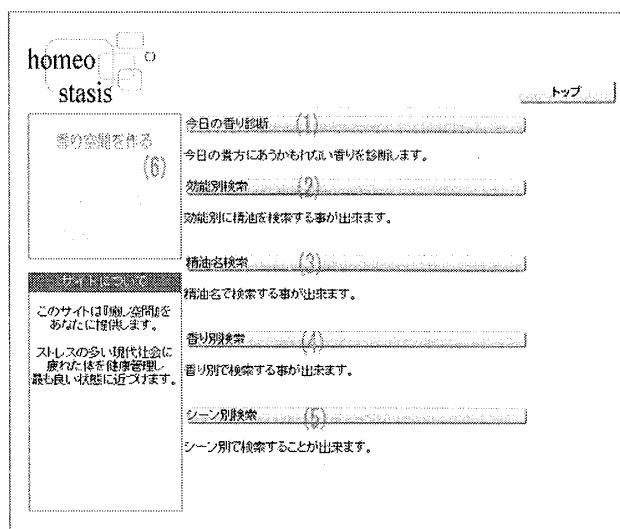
homeo
stasis

トップ

香り空間を作る
(6)

サイトについて
このサイトは「癒し空間」をあなたに提供します。

ストレスの多い現代社会に疲れた体を健康管理し最も良い状態に近づけます。

今日の香り診断 (1)
今日の貴方にあうかもしれない香りを診断します。

効能別検索 (2)
効能別に精油を検索する事が出来ます。

精油名検索 (3)
精油名で検索する事が出来ます。

香り別検索 (4)
香り別で検索する事が出来ます。

シーン別検索 (5)
シーン別で検索することが出来ます。